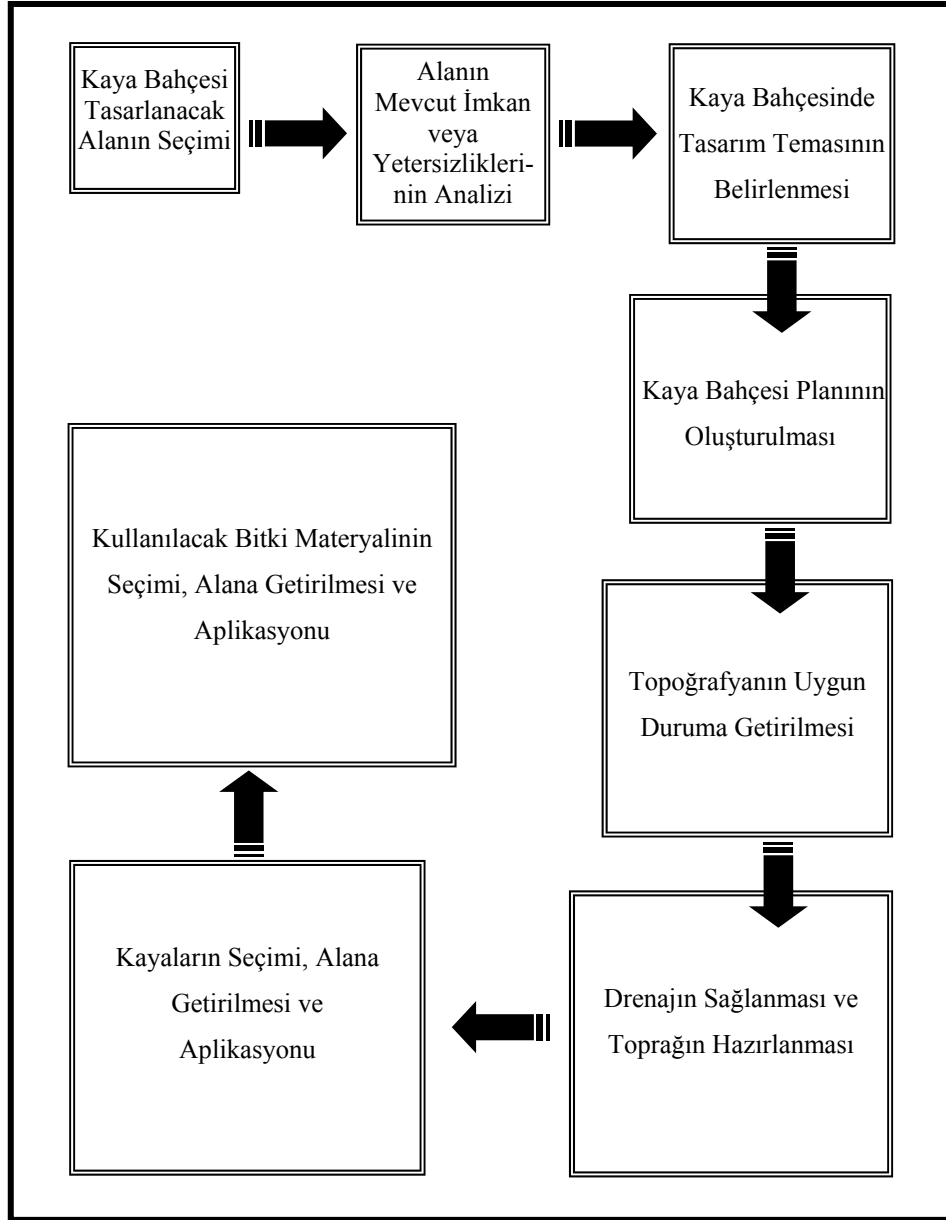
Kaya Bahçesi Tasarlanacak Alanın Seçimi

Alanın Mevcut İmkan veya Yetersizliklerinin Analizi

Kaya Bahçesinde Tasarım Temasının Belirlenmesi

Kaya Bahçesi Planının Oluşturulması

Topoğrafyanın Uygun Duruma Getirilmesi

Drenajın Sağlanması ve Toprağın Hazırlanması

Kayaların Seçimi, Alana Getirilmesi ve Aplikasyonu

Kullanılacak Bitki Materyalinin Seçimi, Alana Getirilmesi ve Aplikasyonu